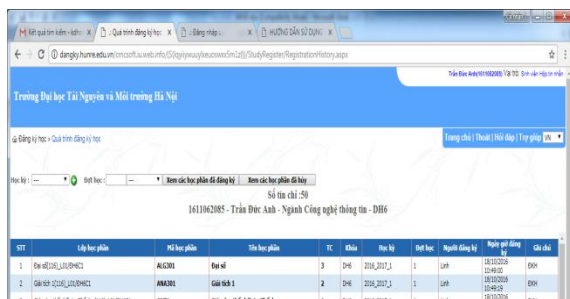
M Kết quả tìm kiếm - lichv × | :: Quá trình đăng ký học × | :: Đăng nhập :: × | HƯỚNG DẪN SỬ DỤNG ×

← → C ⓘ dangky.hunre.edu.vn/cmcsoft.iu.web.info/(S(qyiywuuykeucowwx5m1z0))/StudyRegister/RegistrationHistory.aspx

Trần Đức Anh(1611062085) Vai trò: Sinh viên Hệ chính

Trường Đại học Tài Nguyên và Môi trường Hà Nội

Đăng ký học » Quá trình đăng ký học

Trang chủ | Thoát | Hỏi đáp | Trợ giúp VN

Học kỳ: --- Đợt học: --- Xem các học phần đã đăng ký Xem các học phần đã hủy

Số tín chỉ :50

1611062085 - Trần Đức Anh - Ngành Công nghệ thông tin - DH6

| STT | Lớp học phần | Mã học phần | Tên học phần | TC | Khóa | Học kỳ | Đợt học | Người đăng ký | Ngày giờ đăng ký | Ghi chú |
|---|---|---|---|---|---|---|---|---|---|---|
| 1 | Đại số(116)_L01/DH6C1 | ALG301 | Đại số | 3 | DH6 | 2016_2017_1 | 1 | Linh | 18/10/2016 10:49:00 | ĐKH |
| 2 | Giải tích 1(116)_L01/DH6C1 | ANA301 | Giải tích 1 | 2 | DH6 | 2016_2017_1 | 1 | Linh | 18/10/2016 10:49:19 | ĐKH |
| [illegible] | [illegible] | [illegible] | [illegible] | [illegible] | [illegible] | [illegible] | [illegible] | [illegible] | 18/10/2016 | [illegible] |